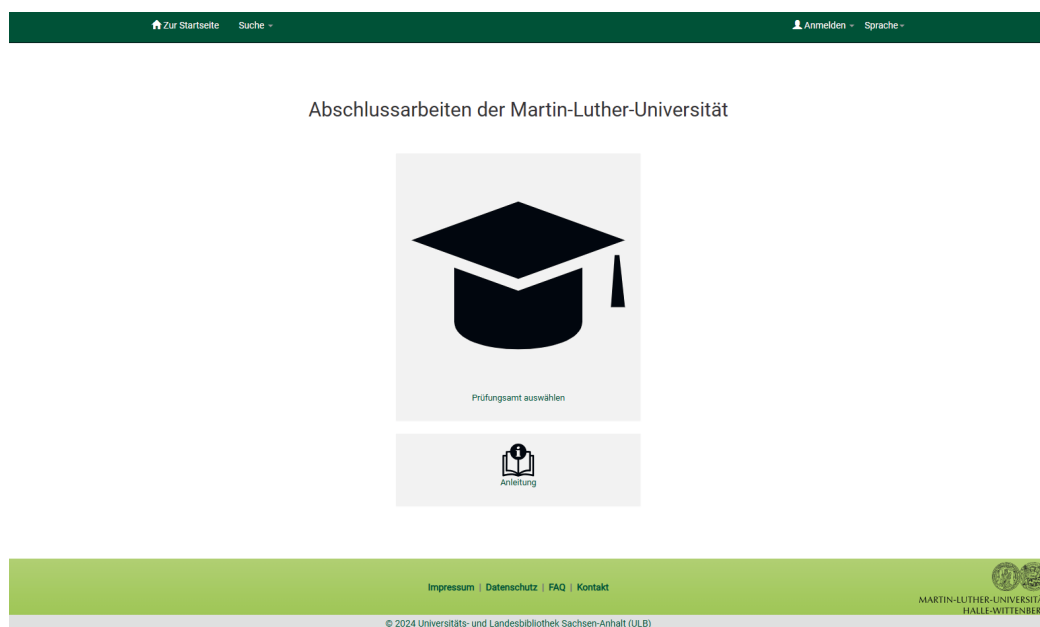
Zur Startseite Suche

Anmelden Sprache

Abschlussarbeiten der Martin-Luther-Universität

Prüfungsamt auswählen

Anleitung

Impressum | Datenschutz | FAQ | Kontakt

MARTIN-LUTHER-UNIVERSITÄ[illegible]
HALLE-WITTENBER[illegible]

© 2024 Universitäts- und Landesbibliothek Sachsen-Anhalt (ULB)